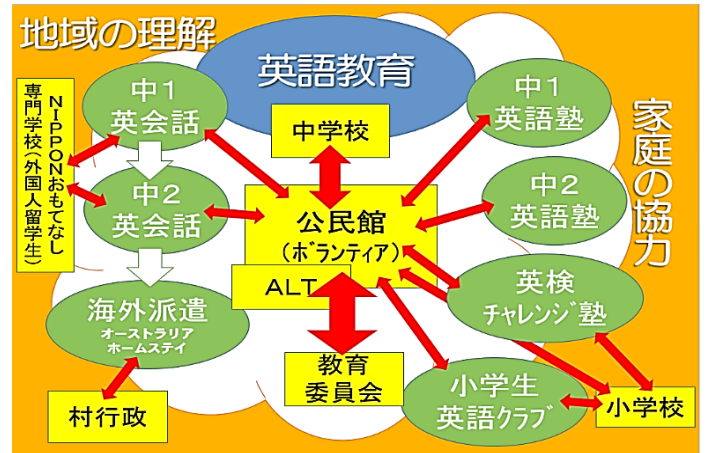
地域の理解

英語教育

家庭の協力

NIPPONおもてなし専門学校(外国人留学生)

中1
英会話

中2
英会話

海外派遣
オーストラリア
ホームステイ

村行政

中学校

公民館
(ボランティア)

ALT

教育
委員会

中1
英語塾

中2
英語塾

英検
チャレンジ塾

小学生
英語クラブ

小学校